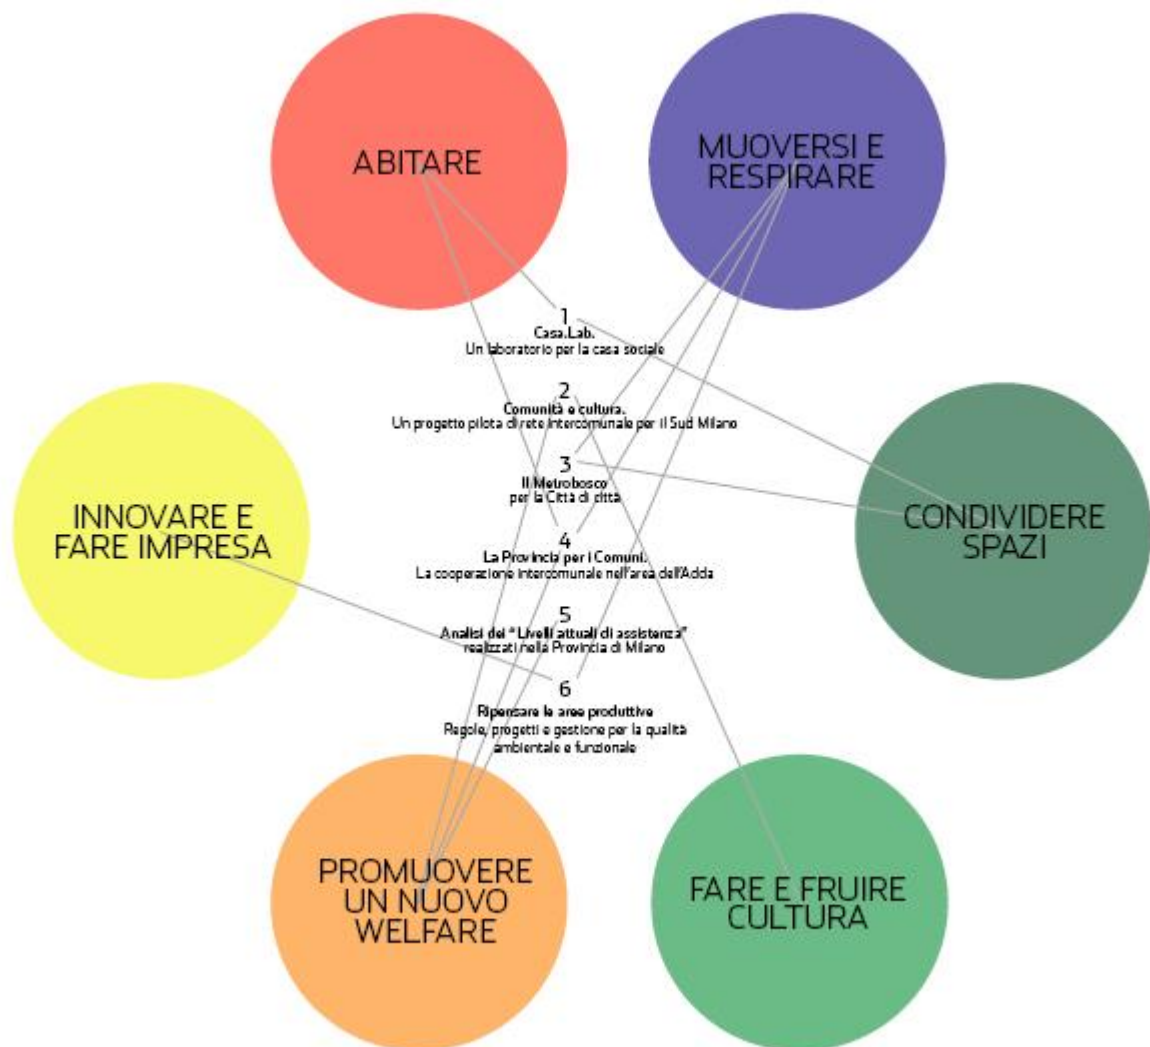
ABITARE

MUOVERSI E RESPIRARE

1
Casa.Lab.
Un laboratorio per la casa sociale

2
Comunità e cultura.
Un progetto pilota di rete intercomunale per il Sud Milano

INNOVARE E FARE IMPRESA

3
Il Metrobosco
per la Città di città

CONDIVIDERE SPAZI

4
La Provincia per i Comuni.
La cooperazione intercomunale nell'area dell'Adda

5
Analisi dei " Livelli attuali di assistenza"
realizzati nella Provincia di Milano

6
Ripensare le aree produttive
Regole, progetti e gestione per la qualità ambientale e funzionale

PROMUOVERE UN NUOVO WELFARE

FARE E FRUIRE CULTURA